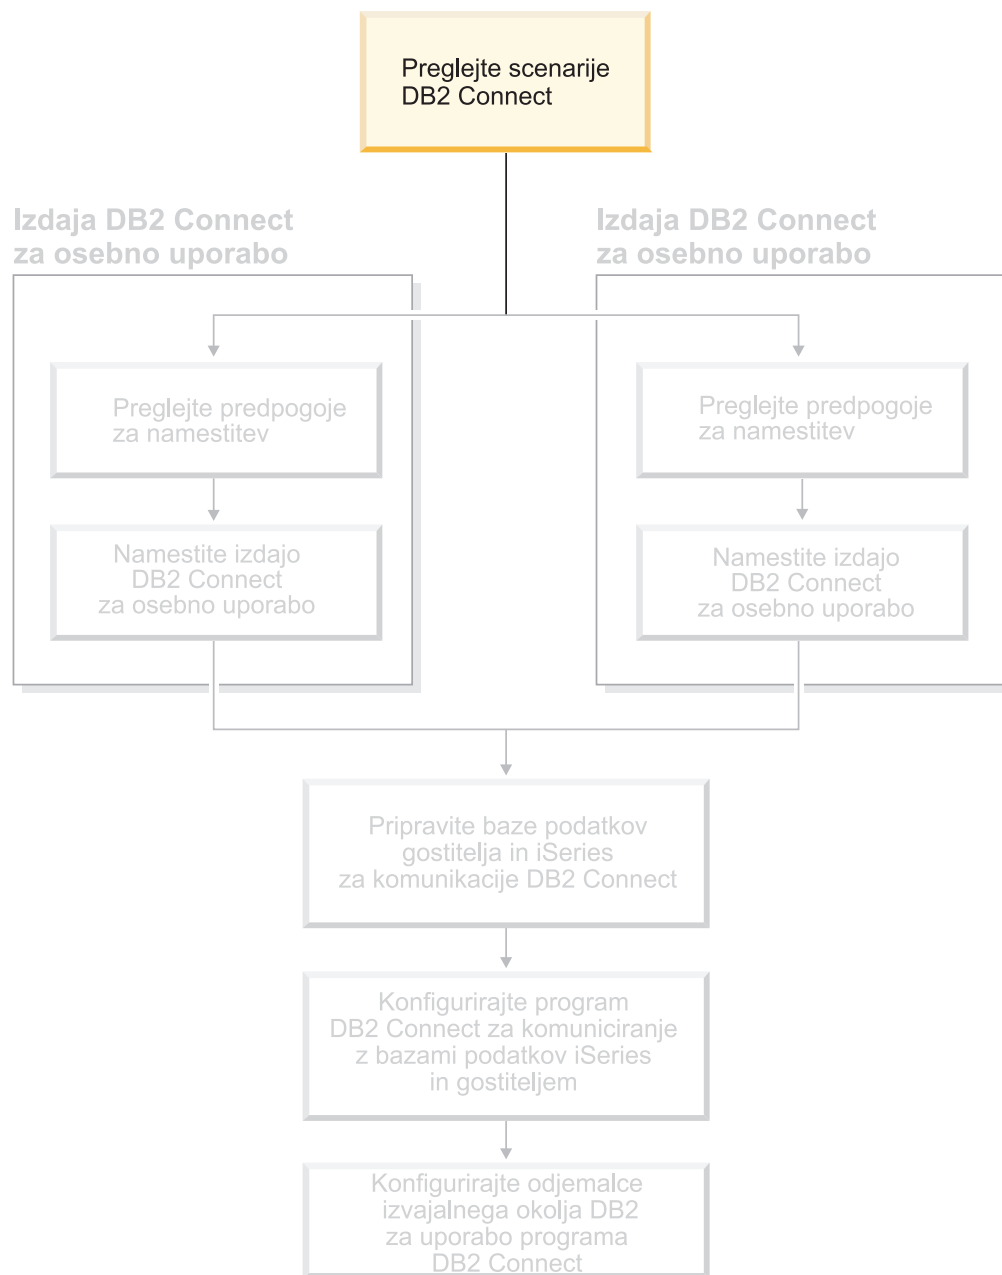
Preglejte scenarije DB2 Connect

Izdaja DB2 Connect za osebno uporabo

Preglejte predpogoje za namestitev

Namestite izdajo DB2 Connect za osebno uporabo

Izdaja DB2 Connect za osebno uporabo

Preglejte predpogoje za namestitev

Namestite izdajo DB2 Connect za osebno uporabo

Pripravite baze podatkov gostitelja in iSeries za komunikacije DB2 Connect

Konfigurirajte program DB2 Connect za komuniciranje z bazami podatkov iSeries in gostiteljem

Konfigurirajte odjemalce izvajalnega okolja DB2 za uporabo programa DB2 Connect